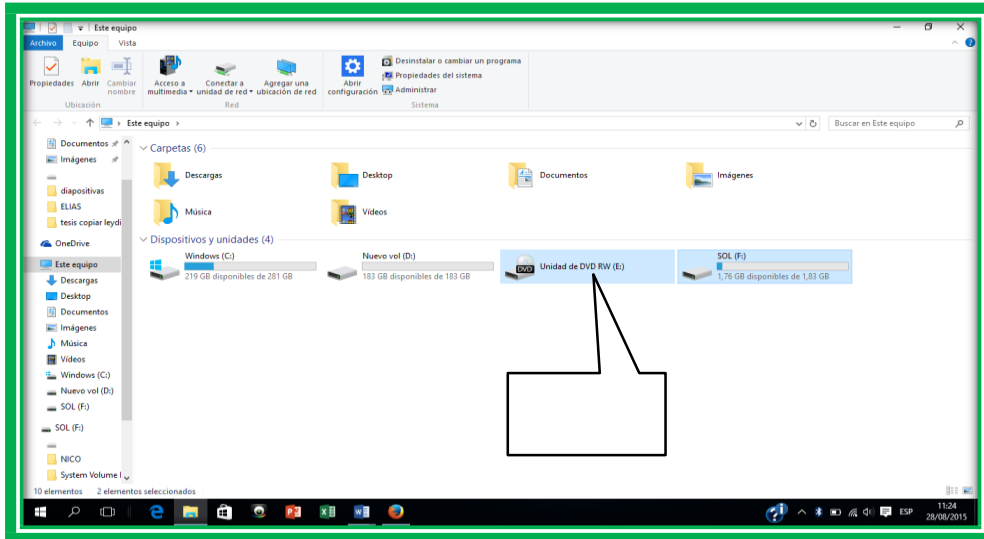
Este equipo

Archivo Equipo Vista

Propiedades Abrir Cambiar nombre
Ubicación

Acceso a multimedia Conectar a unidad de red Agregar una ubicación de red
Red

Abrir configuración
Desinstalar o cambiar un programa
Propiedades del sistema
Administrar
Sistema

Este equipo
Buscar en Este equipo

Documentos
Imágenes
diapositivas
ELIAS
tesis copiar leydi
OneDrive
Este equipo
Descargas
Desktop
Documentos
Imágenes
Música
Vídeos
Windows (C:)
Nuevo vol (D:)
SOL (F:)
SOL (F:)
NICO
System Volume I

Carpetas (6)

Descargas
Desktop
Documentos
Imágenes
Música
Vídeos

Dispositivos y unidades (4)

Windows (C:)
219 GB disponibles de 281 GB
Nuevo vol (D:)
183 GB disponibles de 183 GB
Unidad de DVD RW (E:)
SOL (F:)
1,76 GB disponibles de 1,83 GB

10 elementos 2 elementos seleccionados

ESP 11:24 28/08/2015